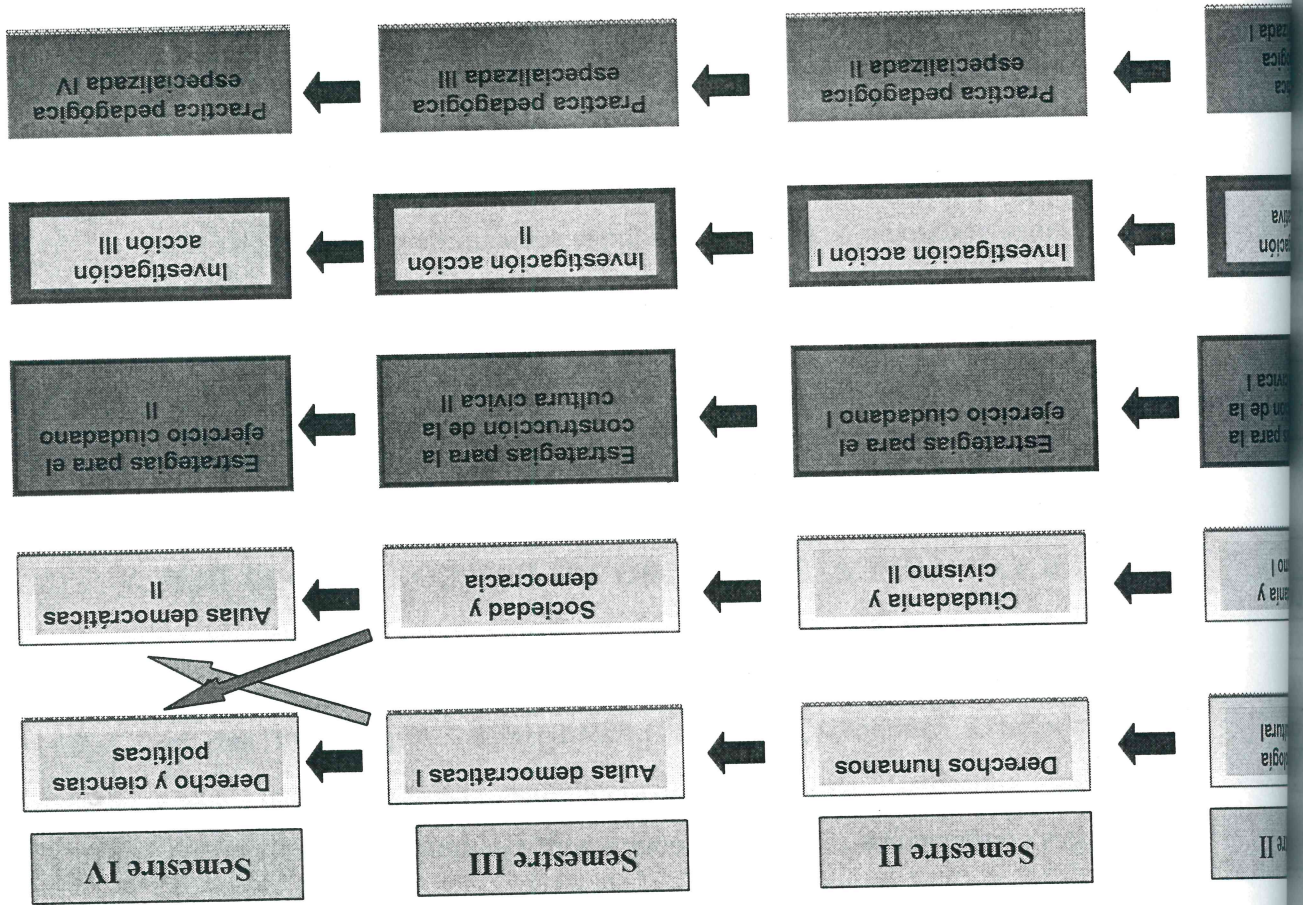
Semestre IV

Derecho y ciencias políticas

Aulas democráticas II

Estrategias para el ejercicio ciudadano II

Investigación acción III

Practica pedagógica especializada IV

Semestre III

Aulas democráticas I

Sociedad y democracia

Estrategias para la construcción de la cultura cívica II

Investigación acción II

Practica pedagógica especializada III

Semestre II

Derechos humanos

Ciudadanía y civismo II

Estrategias para el ejercicio ciudadano I

Investigación acción I

Practica pedagógica especializada II

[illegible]re II

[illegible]ología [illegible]ural

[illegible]anía y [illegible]mo I

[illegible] para la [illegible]ión de la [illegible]cívica I

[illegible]ación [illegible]ativa

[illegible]ca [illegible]ógica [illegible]zada I